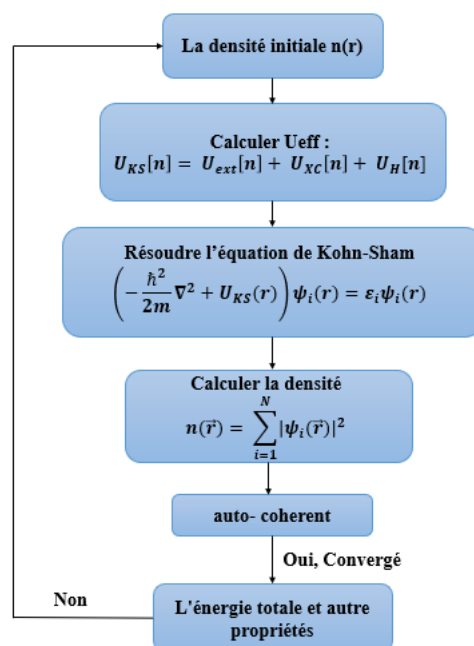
La densité initiale n(r)

Calculer Ueff :
$U_{KS}[n] = U_{ext}[n] + U_{XC}[n] + U_{H}[n]$

Résoudre l'équation de Kohn-Sham
$\left(-\frac{\hbar^2}{2m}\nabla^2 + U_{KS}(r)\right)\psi_i(r) = \varepsilon_i \psi_i(r)$

Calculer la densité
$n(\vec{r}) = \sum_{i=1}^{N} |\psi_i(\vec{r})|^2$

auto- coherent

Oui, Convergé

Non

L'énergie totale et autre propriétés